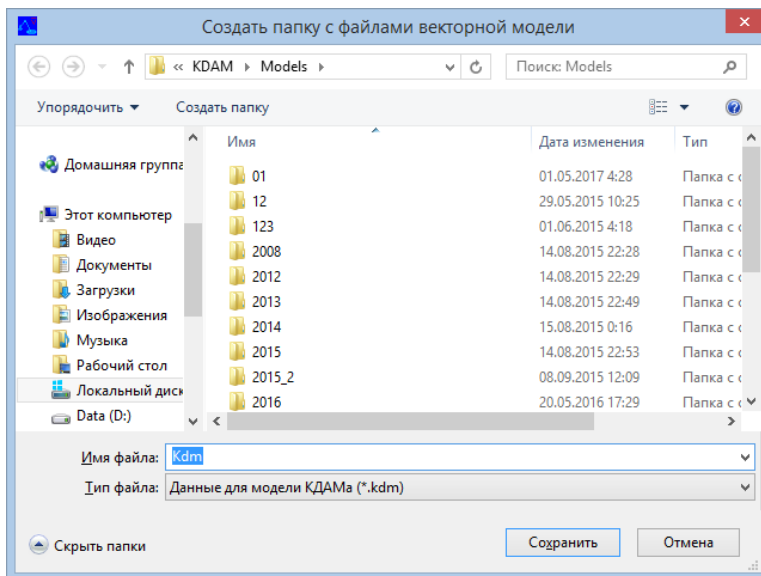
Создать папку с файлами векторной модели

« KDAM ▸ Models ▸

Поиск: Models

Упорядочить ▾

Создать папку

Домашняя группа

Этот компьютер

Видео

Документы

Загрузки

Изображения

Музыка

Рабочий стол

Локальный диск

Data (D:)

| Имя | Дата изменения | Тип |
|---|---|---|
| 01 | 01.05.2017 4:28 | Папка с ф |
| 12 | 29.05.2015 10:25 | Папка с ф |
| 123 | 01.06.2015 4:18 | Папка с ф |
| 2008 | 14.08.2015 22:28 | Папка с ф |
| 2012 | 14.08.2015 22:29 | Папка с ф |
| 2013 | 14.08.2015 22:49 | Папка с ф |
| 2014 | 15.08.2015 0:16 | Папка с ф |
| 2015 | 14.08.2015 22:53 | Папка с ф |
| 2015_2 | 08.09.2015 12:09 | Папка с ф |
| 2016 | 20.05.2016 17:29 | Папка с ф |

Имя файла: Kdm

Тип файла: Данные для модели КДАМа (*.kdm)

Скрыть папки

Сохранить

Отмена